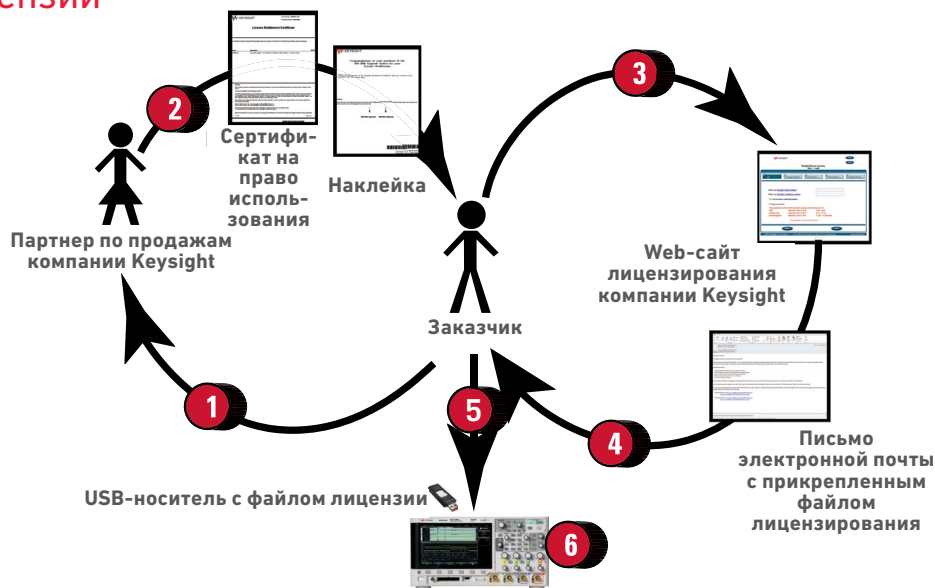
ензии

2

Сертификат на право использования

Наклейка

3

Партнер по продажам компании Keysight

Web-сайт лицензирования компании Keysight

Заказчик

1

5

4

Письмо электронной почты с прикрепленным файлом лицензирования

USB-носитель с файлом лицензии

6